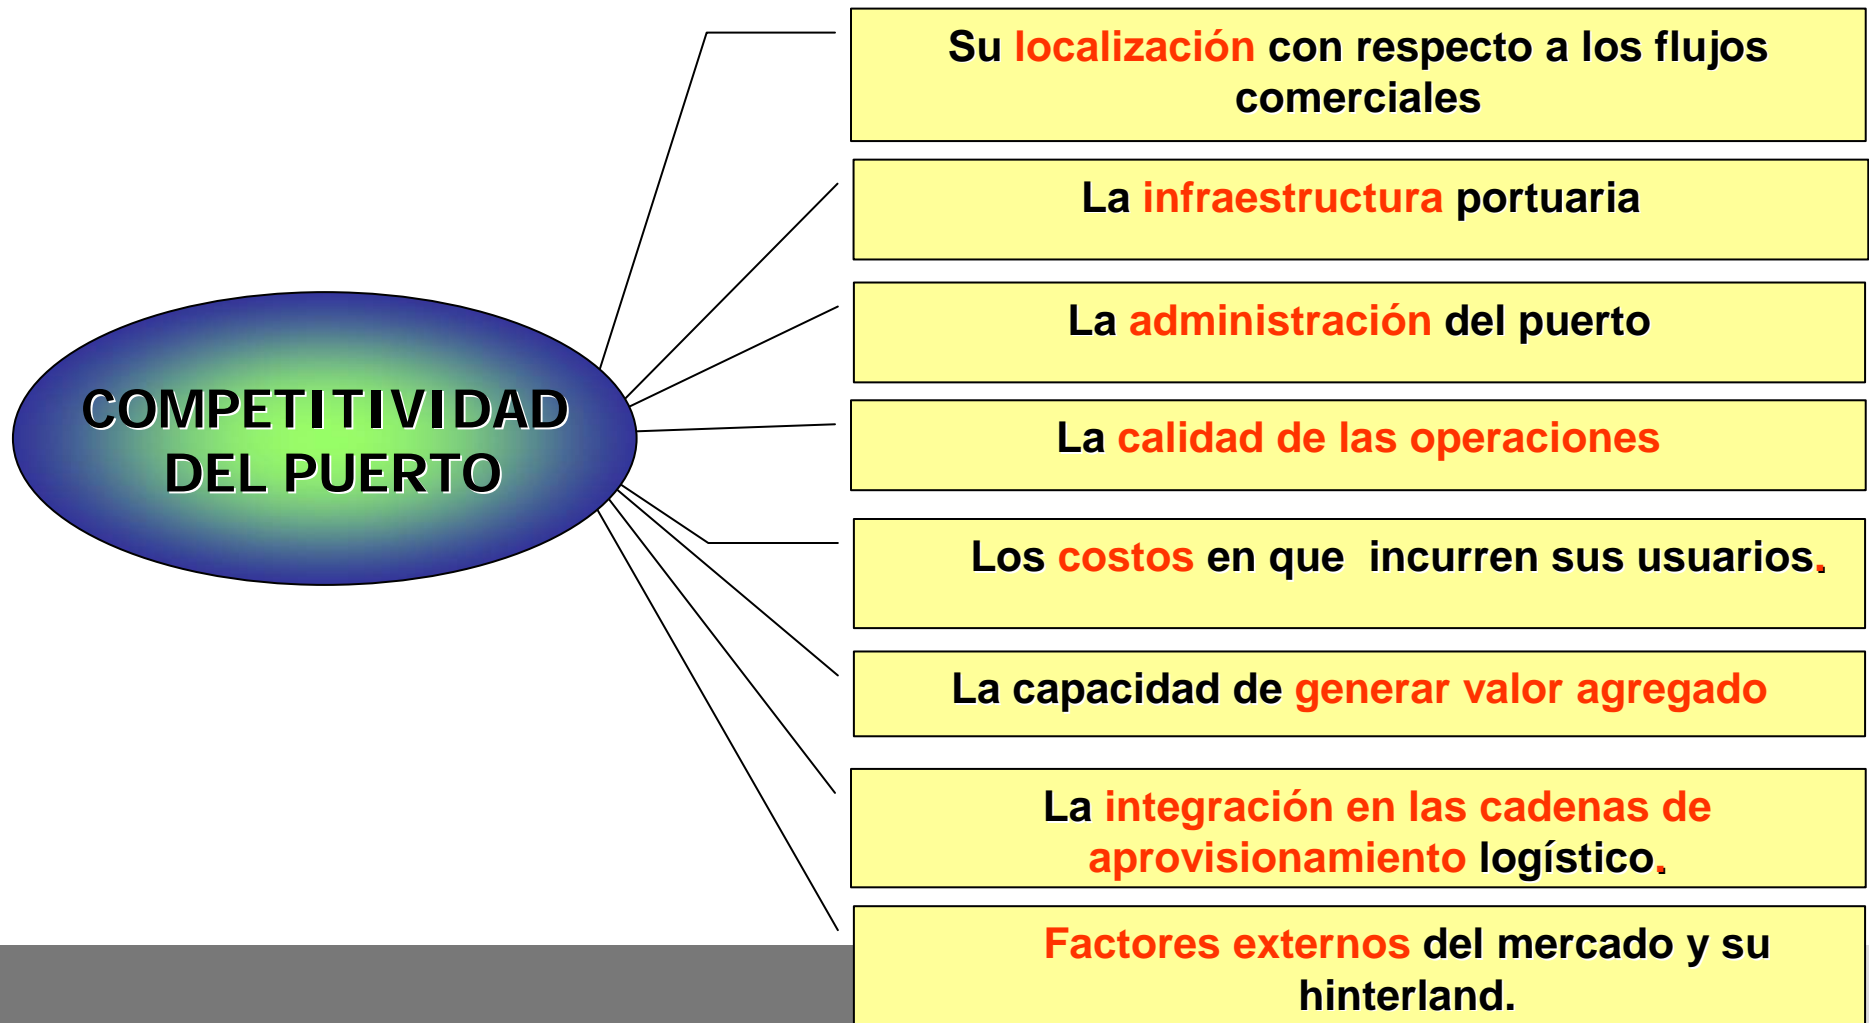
COMPETITIVIDAD DEL PUERTO

Su localización con respecto a los flujos comerciales

La infraestructura portuaria

La administración del puerto

La calidad de las operaciones

Los costos en que incurren sus usuarios.

La capacidad de generar valor agregado

La integración en las cadenas de aprovisionamiento logístico.

Factores externos del mercado y su hinterland.